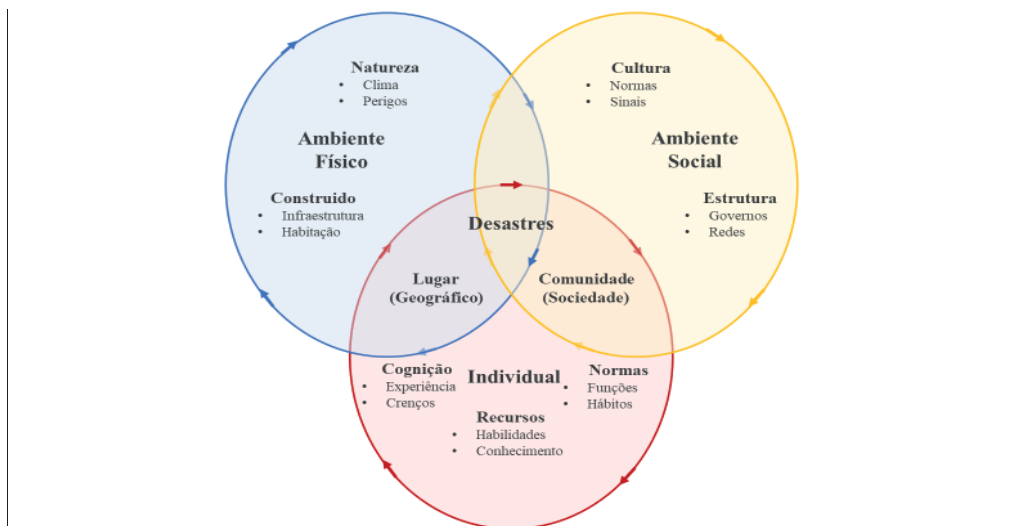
Natureza
- Clima
- Perigos

Ambiente Físico

Construido
- Infraestrutura
- Habitação

Cultura
- Normas
- Sinais

Ambiente Social

Estrutura
- Governos
- Redes

Desastres

Lugar (Geográfico)

Comunidade (Sociedade)

Cognição
- Experiência
- Crenços

Individual

Normas
- Funções
- Hábitos

Recursos
- Habilidades
- Conhecimento